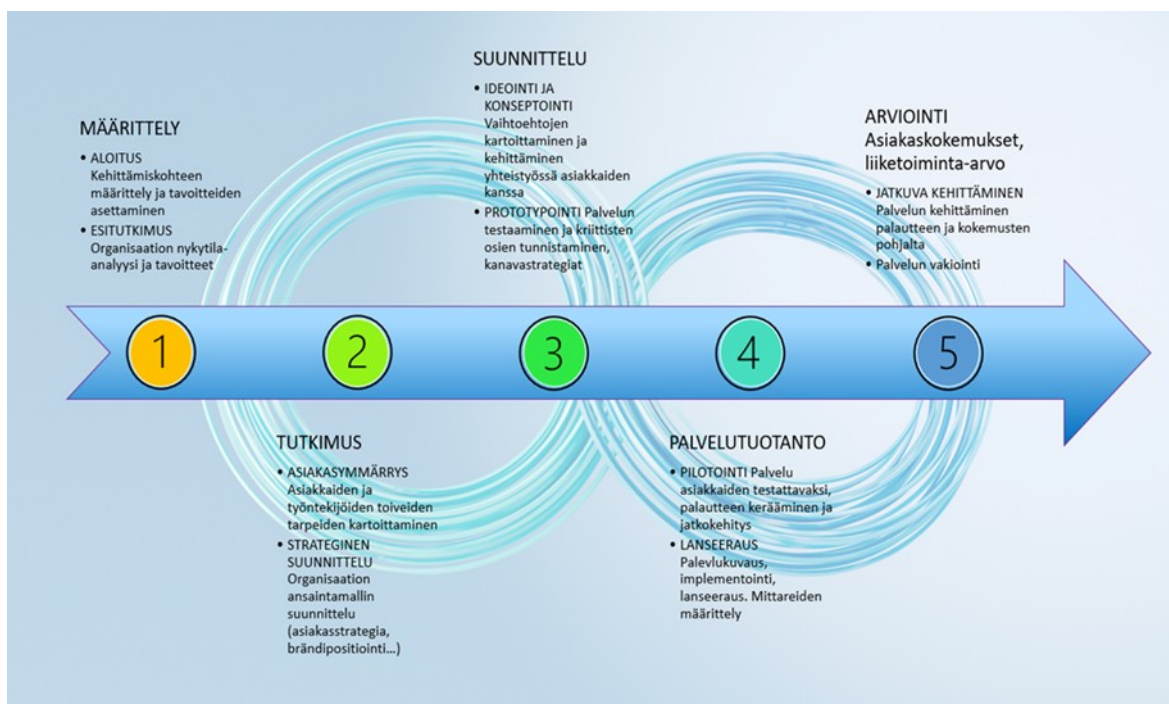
SUUNNITTELU

• IDEOINTI JA KONSEPTOINTI Vaihtoehtojen kartoittaminen ja kehittäminen yhteistyössä asiakkaiden kanssa
• PROTOTYPOINTI Palvelun testaaminen ja kriittisten osien tunnistaminen, kanavastrategiat

MÄÄRITTELY

• ALOITUS Kehittämiskohteen määrittely ja tavoitteiden asettaminen
• ESITUTKIMUS Organisaation nykytila-analyysi ja tavoitteet

ARVIOINTI Asiakaskokemukset, liiketoiminta-arvo

• JATKUVA KEHITTÄMINEN Palvelun kehittäminen palautteen ja kokemusten pohjalta
• Palvelun vakiointi

1

2

3

4

5

TUTKIMUS

• ASIAKASYMMÄRRYS Asiakkaiden ja työntekijöiden toiveiden tarpeiden kartoittaminen
• STRATEGINEN SUUNNITTELU Organisaation ansaintamallin suunnittelu (asiakasstrategia, brändipositiointi...)

PALVELUTUOTANTO

• PILOTOINTI Palvelu asiakkaiden testattavaksi, palautteen kerääminen ja jatkokehitys
• LANSEERAUS Palevlukuvaus, implementointi, lanseeraus. Mittareiden määrittely